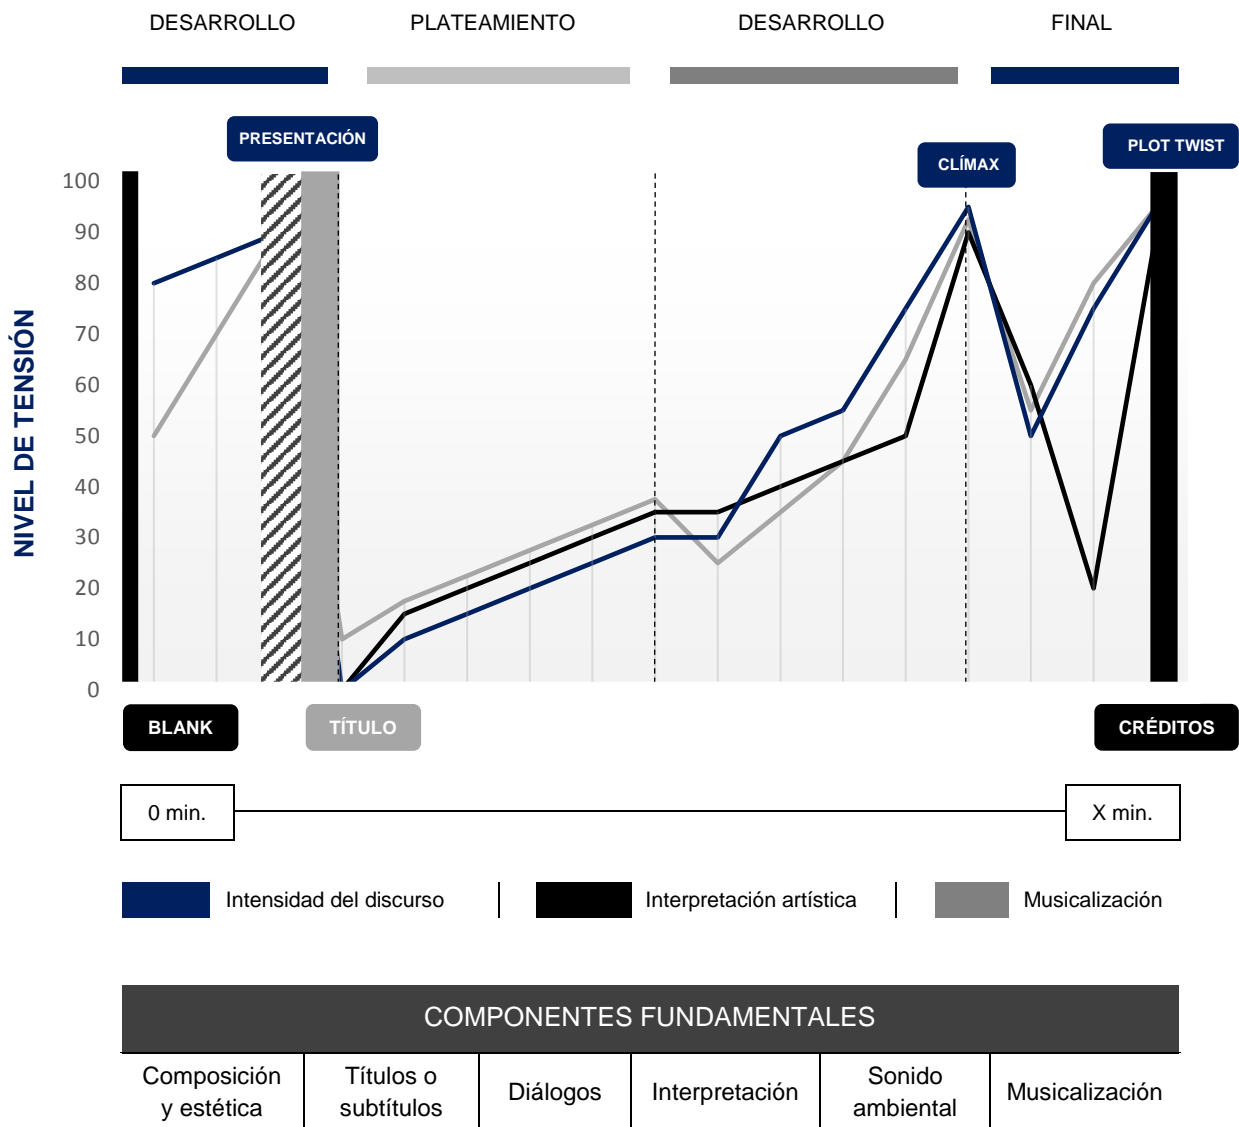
DESARROLLO PLATEAMIENTO DESARROLLO FINAL

PRESENTACIÓN

CLÍMAX

PLOT TWIST

NIVEL DE TENSIÓN

100
90
80
70
60
50
40
30
20
10
0

BLANK

TÍTULO

CRÉDITOS

0 min.

X min.

Intensidad del discurso | Interpretación artística | Musicalización

| COMPONENTES FUNDAMENTALES | | | | | |
|---|---|---|---|---|---|
| Composición y estética | Títulos o subtítulos | Diálogos | Interpretación | Sonido ambiental | Musicalización |